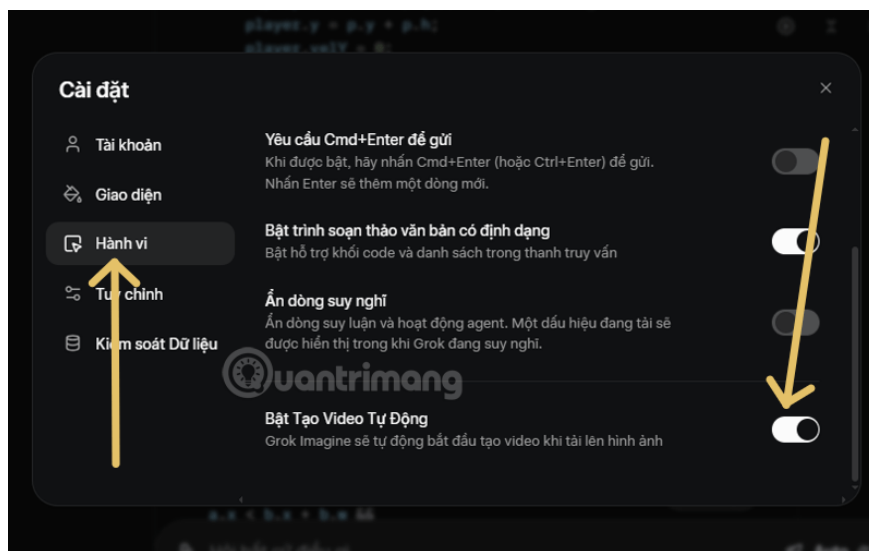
player.y = p.y + p.h;
player.velY = 0;

Cài đặt

Tài khoản
Giao diện
Hành vi
Tu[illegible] chỉnh
Ki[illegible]m soát Dữ liệu

Yêu cầu Cmd+Enter để gửi
Khi được bật, hãy nhấn Cmd+Enter (hoặc Ctrl+Enter) để gửi. Nhấn Enter sẽ thêm một dòng mới.

Bật trình soạn thảo văn bản có định dạng
Bật hỗ trợ khối code và danh sách trong thanh truy vấn

Ẩn dòng suy nghĩ
Ẩn dòng suy luận và hoạt động agent. Một dấu hiệu đang tải sẽ được hiển thị trong khi Grok đang suy nghĩ.

Bật Tạo Video Tự Động
Grok Imagine sẽ tự động bắt đầu tạo video khi tải lên hình ảnh

quantrimang

a.x < b.x + b.w &&